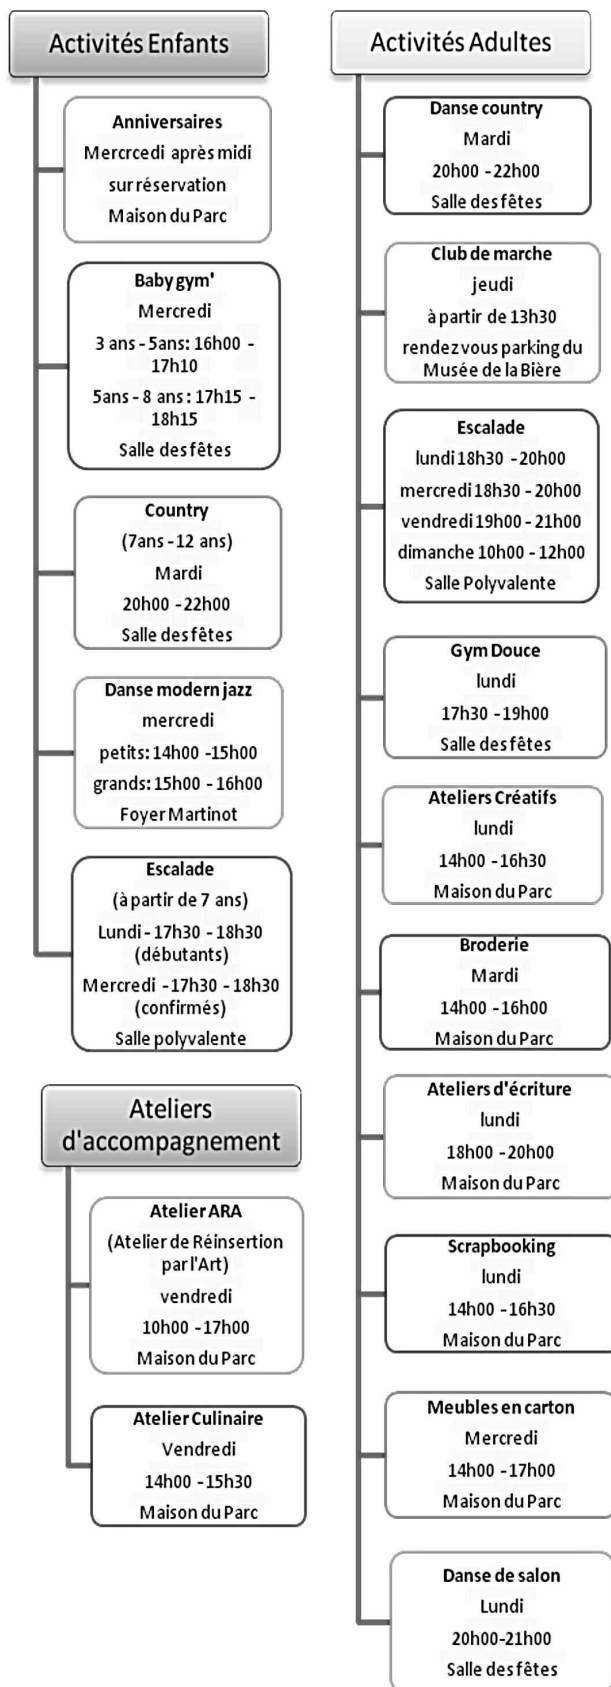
Activités Enfants

Anniversaires
Mercrcedi après midi
sur réservation
Maison du Parc

Baby gym'
Mercredi
3 ans - 5ans: 16h00 - 17h10
5ans - 8 ans: 17h15 - 18h15
Salle des fêtes

Country
(7ans - 12 ans)
Mardi
20h00 - 22h00
Salle des fêtes

Danse modern jazz
mercredi
petits: 14h00 - 15h00
grands: 15h00 - 16h00
Foyer Martinot

Escalade
(à partir de 7 ans)
Lundi - 17h30 - 18h30 (débutants)
Mercredi - 17h30 - 18h30 (confirmés)
Salle polyvalente

Ateliers d'accompagnement

Atelier ARA
(Atelier de Réinsertion par l'Art)
vendredi
10h00 - 17h00
Maison du Parc

Atelier Culinaire
Vendredi
14h00 - 15h30
Maison du Parc

Activités Adultes

Danse country
Mardi
20h00 - 22h00
Salle des fêtes

Club de marche
jeudi
à partir de 13h30
rendez vous parking du Musée de la Bière

Escalade
lundi 18h30 - 20h00
mercredi 18h30 - 20h00
vendredi 19h00 - 21h00
dimanche 10h00 - 12h00
Salle Polyvalente

Gym Douce
lundi
17h30 - 19h00
Salle des fêtes

Ateliers Créatifs
lundi
14h00 - 16h30
Maison du Parc

Broderie
Mardi
14h00 - 16h00
Maison du Parc

Ateliers d'écriture
lundi
18h00 - 20h00
Maison du Parc

Scrapbooking
lundi
14h00 - 16h30
Maison du Parc

Meubles en carton
Mercredi
14h00 - 17h00
Maison du Parc

Danse de salon
Lundi
20h00-21h00
Salle des fêtes